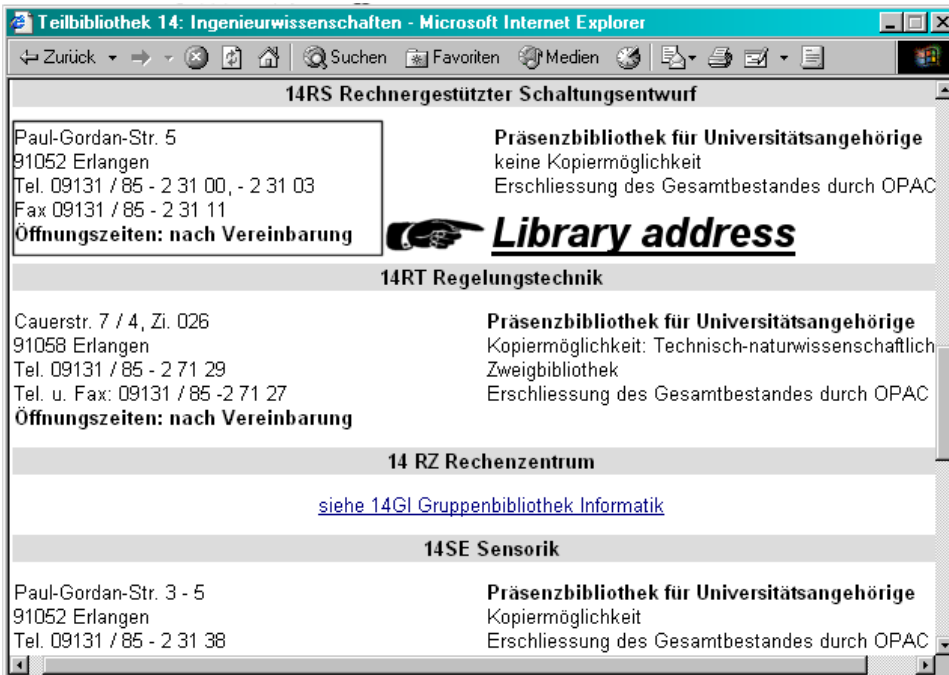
Teilbibliothek 14: Ingenieurwissenschaften - Microsoft Internet Explorer

Zurück Suchen Favoriten Medien

14RS Rechnergestützter Schaltungsentwurf

Paul-Gordan-Str. 5
91052 Erlangen
Tel. 09131 / 85 - 2 31 00, - 2 31 03
Fax 09131 / 85 - 2 31 11
Öffnungszeiten: nach Vereinbarung

Präsenzbibliothek für Universitätsangehörige
keine Kopiermöglichkeit
Erschliessung des Gesamtbestandes durch OPAC

Library address

14RT Regelungstechnik

Cauerstr. 7 / 4, Zi. 026
91058 Erlangen
Tel. 09131 / 85 - 2 71 29
Tel. u. Fax: 09131 / 85 -2 71 27
Öffnungszeiten: nach Vereinbarung

Präsenzbibliothek für Universitätsangehörige
Kopiermöglichkeit: Technisch-naturwissenschaftlich
Zweigbibliothek
Erschliessung des Gesamtbestandes durch OPAC

14 RZ Rechenzentrum

siehe 14GI Gruppenbibliothek Informatik

14SE Sensorik

Paul-Gordan-Str. 3 - 5
91052 Erlangen
Tel. 09131 / 85 - 2 31 38

Präsenzbibliothek für Universitätsangehörige
Kopiermöglichkeit
Erschliessung des Gesamtbestandes durch OPAC